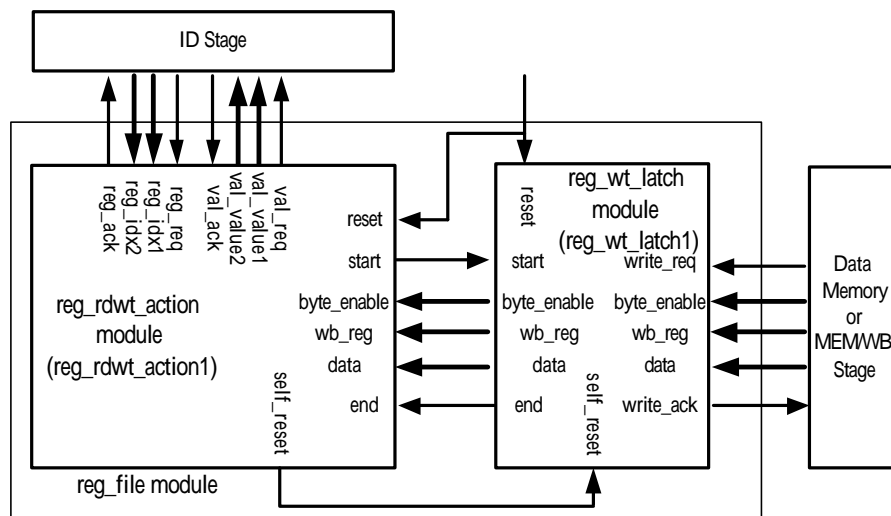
ID Stage

reg_ack
reg_idx2
reg_idx1
reg_req
val_ack
val_value2
val_value1
val_req

reset
start
byte_enable
wb_reg
data
end
self_reset

reg_rdwt_action module (reg_rdwt_action1)

reg_file module

reset
reg_wt_latch module (reg_wt_latch1)
start
byte_enable
wb_reg
data
end
self_reset
write_req
byte_enable
wb_reg
data
write_ack

Data Memory or MEM/WB Stage